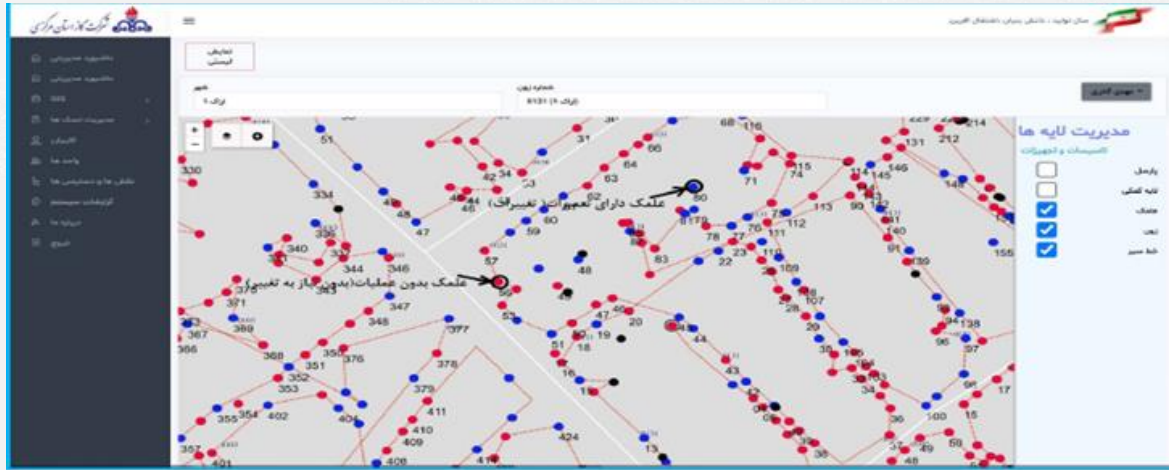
شرکت گاز استان مرکزی

سال تولید ، دانش بنیان، اشتغال آفرین

نمایش لیستی

شهر
اراک ۱

شماره زون
(اراک ۱) 8131

مهدی گلدری

مدیریت لایه ها
تاسیسات و تجهیزات
پارسل
لایه کمکی
علمک
رگولاتور
خط سیر

علمک دارای تعمیرات (تغییرات)

علمک بدون عملیات(بدون نیاز به تغییر)

330 51 334 45 46 47 340 336 344 346 371 375 367 369 366 348 347 368 350 376 351 352 353 355 354 402 404 377 378 379 411 410 409 357 401 406 42 34 33 44 31 64 63 66 62 60 59 57 56 48 53 55 51 19 18 20 47 16 424 68 116 115 74 71 80 79 78 77 76 111 112 113 22 23 83 109 107 28 29 35 30 43 44 214 212 131 146 145 114 148 99 140 139 155 138 96 97 98 100 15 36 37 58 41 90 33 34